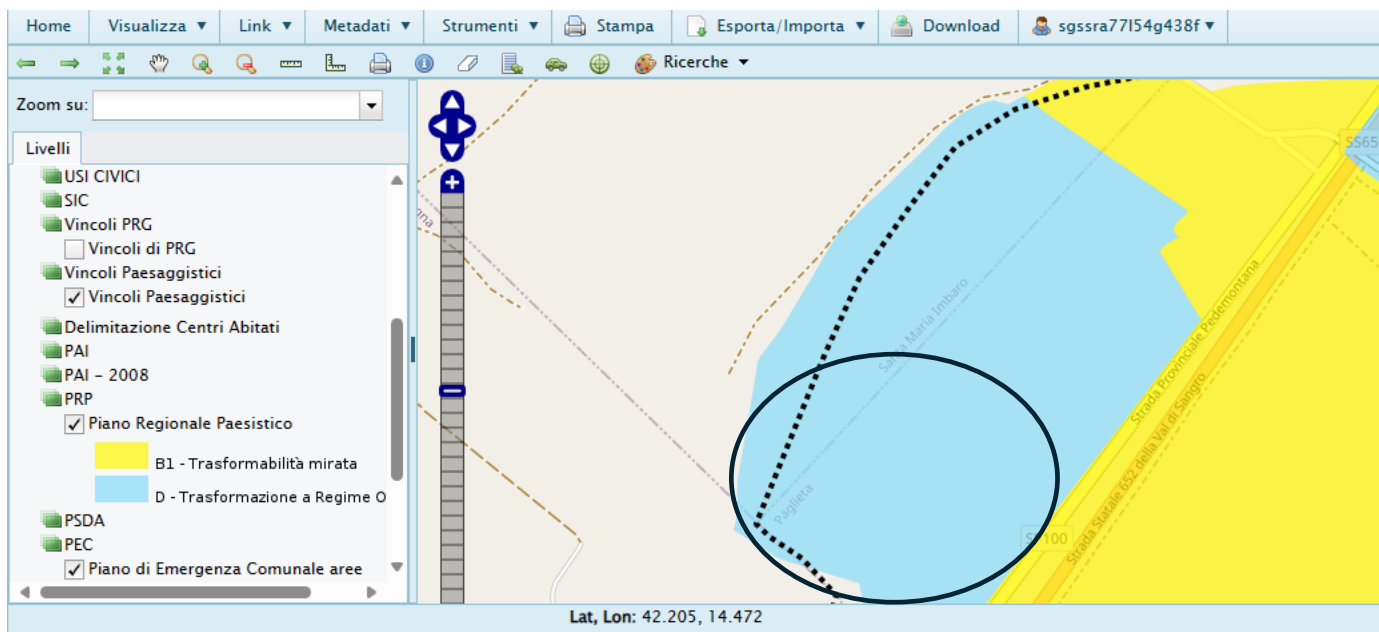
Home | Visualizza ▼ | Link ▼ | Metadati ▼ | Strumenti ▼ | Stampa | Esporta/Importa ▼ | Download | sgssra77l54g438f ▼

Ricerche ▼

Zoom su:

Livelli

USI CIVICI
SIC
Vincoli PRG
Vincoli di PRG
Vincoli Paesaggistici
✓ Vincoli Paesaggistici
Delimitazione Centri Abitati
PAI
PAI - 2008
PRP
✓ Piano Regionale Paesistico
B1 - Trasformabilità mirata
D - Trasformazione a Regime O
PSDA
PEC
✓ Piano di Emergenza Comunale aree

SS65
Santa Maria Imbaro
Paglieta
Strada Provinciale Pedemontana
Strada Statale 652 della Val di Sangro
SS100
na

Lat, Lon: 42.205, 14.472